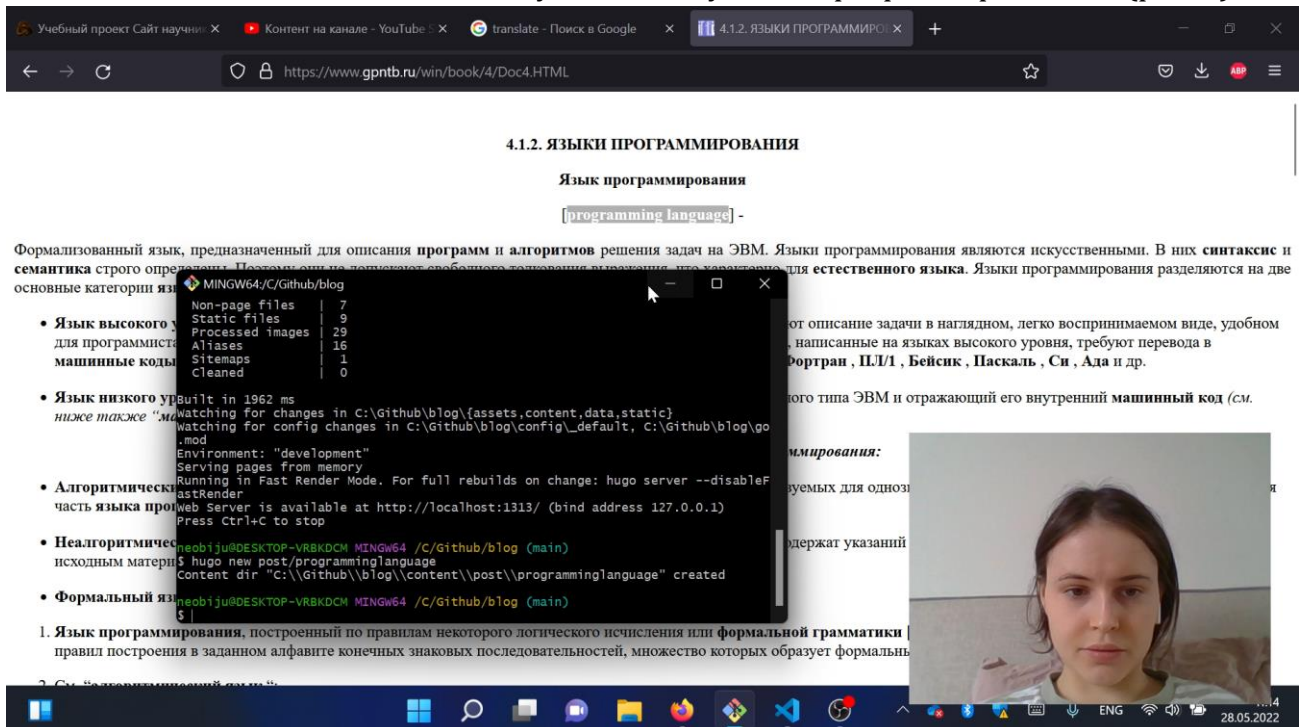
Учебный проект Сайт научни ×
Контент на канале - YouTube ×
translate - Поиск в Google ×
4.1.2. ЯЗЫКИ ПРОГРАММИРО ×
+

https://www.gpntb.ru/win/book/4/Doc4.HTML

ABP

4.1.2. ЯЗЫКИ ПРОГРАММИРОВАНИЯ

Язык программирования

[programming language] -

Формализованный язык, предназначенный для описания **программ** и **алгоритмов** решения задач на ЭВМ. Языки программирования являются искусственными. В них **синтаксис** и **семантика** строго опре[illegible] **естественного языка**. Языки программирования разделяются на две основные категории язы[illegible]

• **Язык высокого у**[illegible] от описание задачи в наглядном, легко воспринимаемом виде, удобном для программиста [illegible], написанные на языках высокого уровня, требуют перевода в **машинные коды** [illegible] **Фортран** , **ПЛ/1** , **Бейсик** , **Паскаль** , **Си** , **Ада** и др.

• **Язык низкого ур**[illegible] ого типа ЭВМ и отражающий его внутренний **машинный код** *(см. ниже также "ма*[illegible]

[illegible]ммирования:

• **Алгоритмически**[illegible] уемых для одноз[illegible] часть **языка про**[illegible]

• **Неалгоритмиче**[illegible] одержат указаний исходным матери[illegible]

• **Формальный яз**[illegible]

1. **Язык программирования**, построенный по правилам некоторого логического исчисления или **формальной грамматики** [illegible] правил построения в заданном алфавите конечных знаковых последовательностей, множество которых образует формальны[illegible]

MINGW64:/C/Github/blog

Non-page files | 7
Static files | 9
Processed images | 29
Aliases | 16
Sitemaps | 1
Cleaned | 0

Built in 1962 ms
Watching for changes in C:\Github\blog\{assets,content,data,static}
Watching for config changes in C:\Github\blog\config\_default, C:\Github\blog\go.mod
Environment: "development"
Serving pages from memory
Running in Fast Render Mode. For full rebuilds on change: hugo server --disableFastRender
Web Server is available at http://localhost:1313/ (bind address 127.0.0.1)
Press Ctrl+C to stop

neobiju@DESKTOP-VRBKDCM MINGW64 /C/Github/blog (main)
$ hugo new post/programminglanguage
Content dir "C:\\Github\\blog\\content\\post\\programminglanguage" created

neobiju@DESKTOP-VRBKDCM MINGW64 /C/Github/blog (main)
$

ENG
28.05.2022